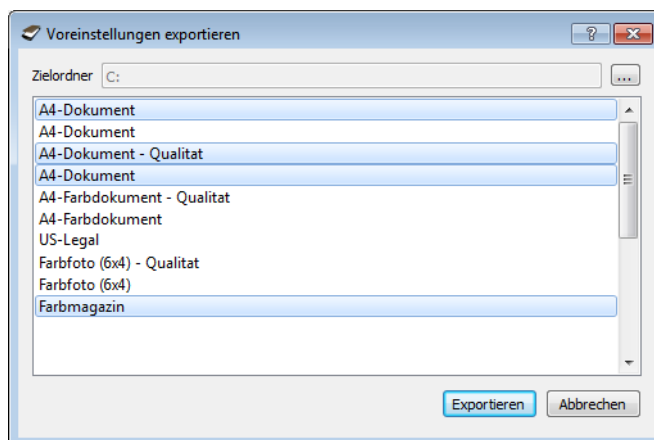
Voreinstellungen exportieren

?

Zielordner C:

...

A4-Dokument
A4-Dokument
A4-Dokument - Qualitat
A4-Dokument
A4-Farbdokument - Qualitat
A4-Farbdokument
US-Legal
Farbfoto (6x4) - Qualitat
Farbfoto (6x4)
Farbmagazin

Exportieren
Abbrechen